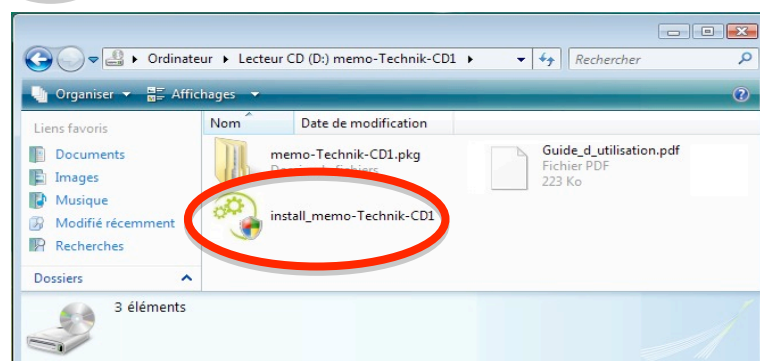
Ordinateur ▸ Lecteur CD (D:) memo-Technik-CD1 ▸

Rechercher

Organiser ▾ Affichages ▾

Liens favoris

Documents

Images

Musique

Modifié récemment

Recherches

Dossiers

Nom

Date de modification

memo-Technik-CD1.pkg

Dossier de fichiers

install_memo-Technik-CD1

Guide_d_utilisation.pdf

Fichier PDF

223 Ko

3 éléments